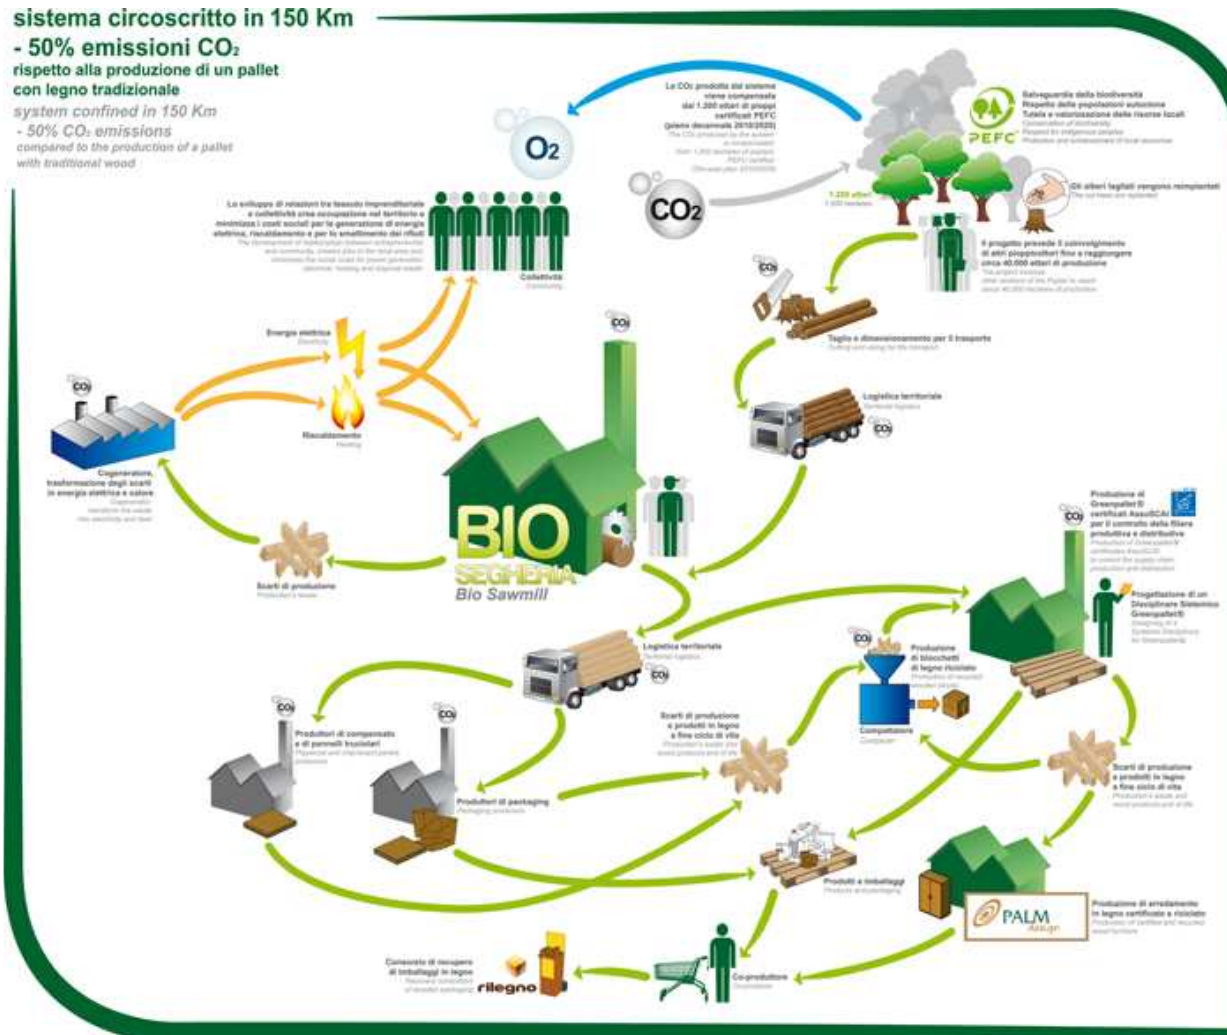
sistema circoscritto in 150 Km
- 50% emissioni $CO_2$
rispetto alla produzione di un pallet con legno tradizionale

system confined in 150 Km
- 50% $CO_2$ emissions
compared to the production of a pallet with traditional wood

$O_2$

$CO_2$

La $CO_2$ prodotta dal sistema viene compensata dai 1.200 ettari di pioppi certificati PEFC (piano decennale 2010/2020)
The $CO_2$ produced by the system is compensated from 1,200 hectares of poplars PEFC certified (Ten-year plan 2010/2020)

PEFC

Salvaguardia della biodiversità
Rispetto delle popolazioni autoctone
Tutela e valorizzazione delle risorse locali
Conservation of biodiversity
Respect for indigenous peoples
Protection and enhancement of local resources

1.200 ettari
1,200 hectares

Gli alberi tagliati vengono reimpiantati
The cut trees are replanted

Il progetto prevede il coinvolgimento di altri pioppicoltori fino a raggiungere circa 40.000 ettari di produzione
The project involves other growers of the Poplar to reach about 40,000 hectares of production

Lo sviluppo di relazioni tra tessuto imprenditoriale e collettività crea occupazione nel territorio e minimizza i costi sociali per la generazione di energia elettrica, riscaldamento e per lo smaltimento dei rifiuti
The development of relationships between entrepreneurship and community creates jobs in the local area and minimizes the social costs for power generation, electricity, heating and disposal waste

Collettività
Community

$CO_2$

Taglio e dimensionamento per il trasporto
Cutting and sizing for the transport

Energia elettrica
Electricity

Riscaldamento
Heating

$CO_2$

$CO_2$

Logistica territoriale
Territorial logistics

$CO_2$

Cogenerazione, trasformazione degli scarti in energia elettrica e calore
Cogeneration, transform the waste into electricity and heat

BIO SEGHERIA
Bio Sawmill

Scarti di produzione
Production's waste

$CO_2$

Produzione di Greenpallet® certificati AssoSCAI per il controllo della filiera produttiva e distributiva
Production of Greenpallet® certificates AssoSCAI to control the supply chain production and distribution

Progettazione di un Disciplinare Sistemico Greenpallet®
Designing of a Systemic Disciplinary for Greenpallet®

Logistica territoriale
Territorial logistics

$CO_2$

$CO_2$

Produzione di blocchetti di legno riciclato
Production of recycled wooden blocks

$CO_2$

$CO_2$

Produttori di compensato e di pannelli truciolari
Plywood and chipboard panels producers

Scarti di produzione e prodotti in legno a fine ciclo di vita
Production's waste and wood products end of life

Compattatore
Compactor

Scarti di produzione e prodotti in legno a fine ciclo di vita
Production's waste and wood products end of life

Produttori di packaging
Packaging producers

Prodotti e imballaggi
Products and packaging

PALM design

Produzione di arredamento in legno certificato e riciclato
Production of certified and recycled wood furniture

Consorzio di recupero di imballaggi in legno
Recovery consortium of wooden packaging

rilegno

Co-produttore
Co-producer